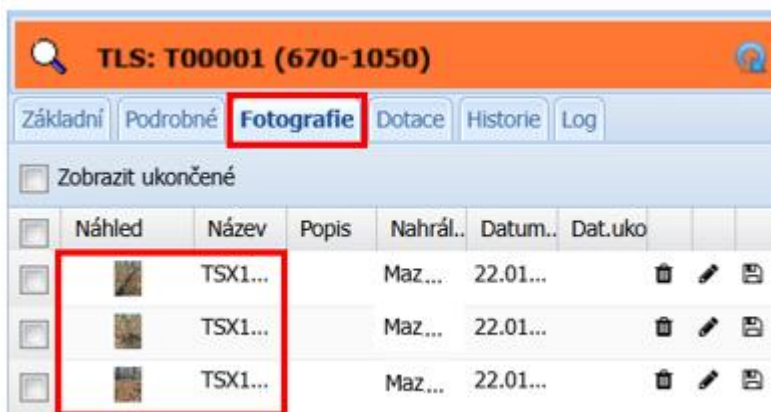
TLS: T00001 (670-1050)

Základní | Podrobné | Fotografie | Dotace | Historie | Log

Zobrazit ukončené

| | Náhled | Název | Popis | Nahrál.. | Datum.. | Dat.uko | | | |
|---|---|---|---|---|---|---|---|---|---|
| | | TSX1... | | Maz... | 22.01... | | | | |
| | | TSX1... | | Maz... | 22.01... | | | | |
| | | TSX1... | | Maz... | 22.01... | | | | |